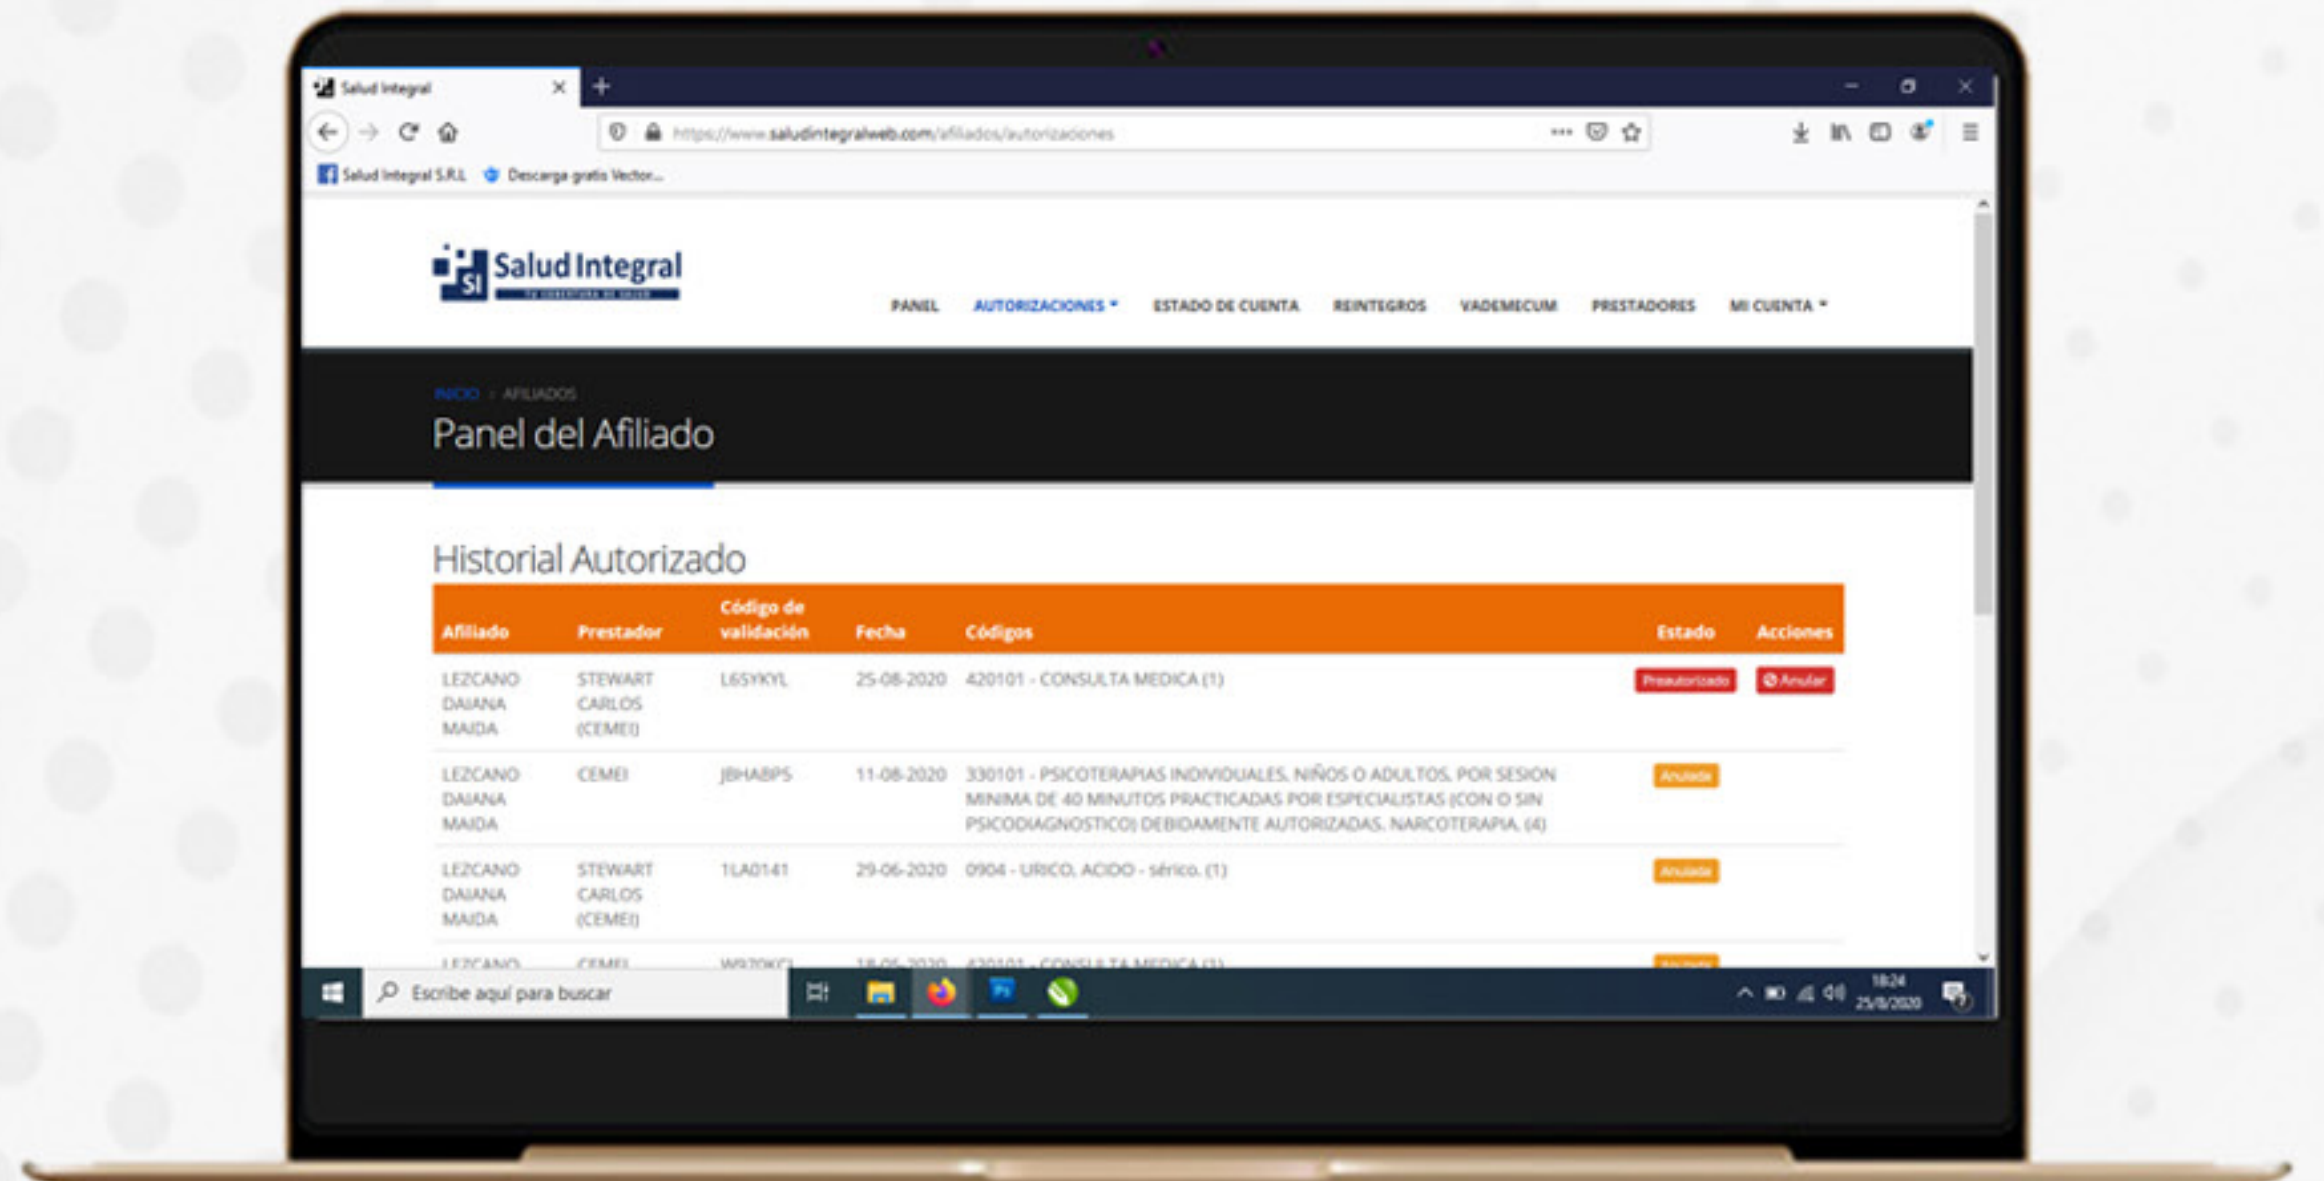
Salud Integral

https://www.saludintegralweb.com/afiliados/autorizaciones

Salud Integral S.R.L   Descarga gratis Vector...

Salud Integral

PANEL   AUTORIZACIONES   ESTADO DE CUENTA   REINTEGROS   VADEMECUM   PRESTADORES   MI CUENTA

INICIO › AFILIADOS

Panel del Afiliado

Historial Autorizado

| Afiliado | Prestador | Código de validación | Fecha | Códigos | Estado | Acciones |
|---|---|---|---|---|---|---|
| LEZCANO DAIANA MAIDA | STEWART CARLOS (CEMEI) | L6SYKYL | 25-08-2020 | 420101 - CONSULTA MEDICA (1) | Preautorizado | Anular |
| LEZCANO DAIANA MAIDA | CEMEI | JBHABPS | 11-08-2020 | 330101 - PSICOTERAPIAS INDIVIDUALES, NIÑOS O ADULTOS, POR SESION MINIMA DE 40 MINUTOS PRACTICADAS POR ESPECIALISTAS (CON O SIN PSICODIAGNOSTICO) DEBIDAMENTE AUTORIZADAS. NARCOTERAPIA. (4) | Anulada | |
| LEZCANO DAIANA MAIDA | STEWART CARLOS (CEMEI) | 1LA0141 | 29-06-2020 | 0904 - URICO, ACIDO - sérico. (1) | Anulada | |
| LEZCANO | CEMEI | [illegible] | 18-05-2020 | 420101 - CONSULTA MEDICA (1) | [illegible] | |

Escribe aquí para buscar

18:24
25/8/2020